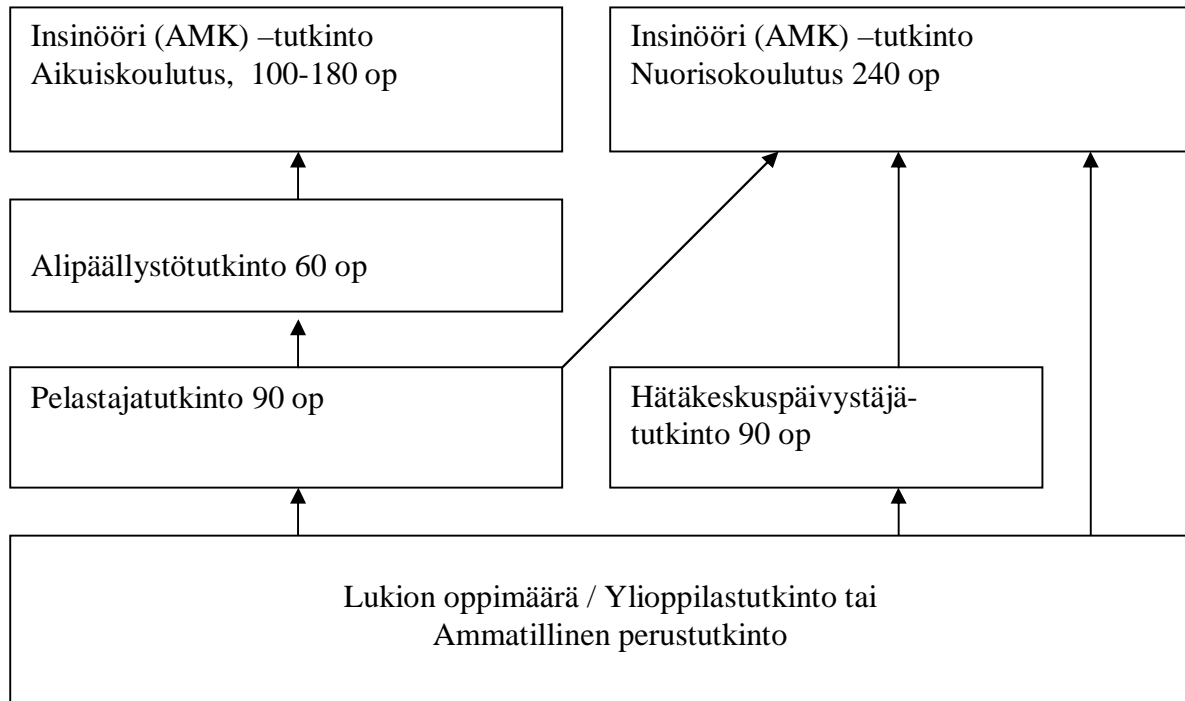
Insinööri (AMK) –tutkinto
Aikuiskoulutus, 100-180 op

Insinööri (AMK) –tutkinto
Nuorisokoulutus 240 op

Alipäällystötutkinto 60 op

Pelastajatutkinto 90 op

Hätäkeskuspäivystäjätutkinto 90 op

Lukion oppimäärä / Ylioppilastutkinto tai
Ammatillinen perustutkinto